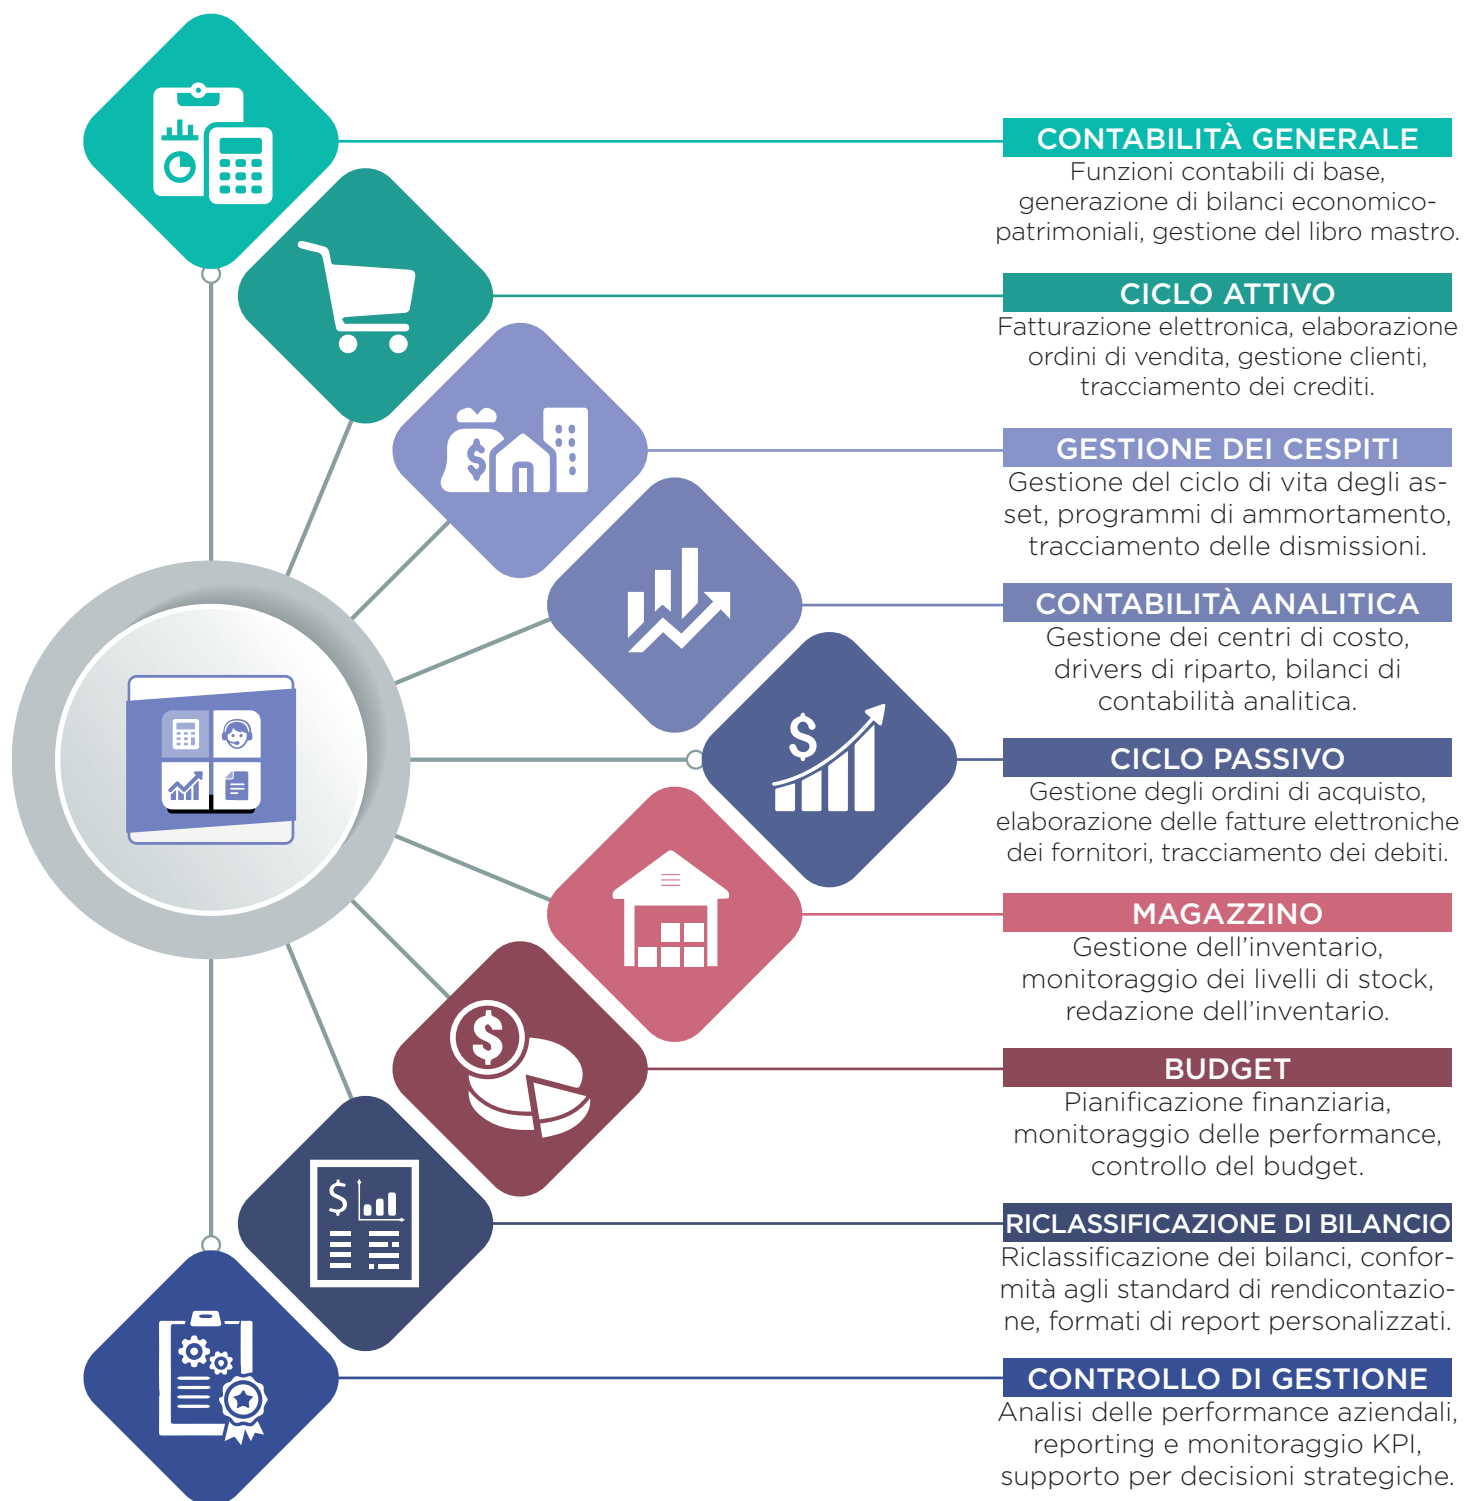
CONTABILITÀ GENERALE
Funzioni contabili di base, generazione di bilanci economico-patrimoniali, gestione del libro mastro.

CICLO ATTIVO
Fatturazione elettronica, elaborazione ordini di vendita, gestione clienti, tracciamento dei crediti.

GESTIONE DEI CESPITI
Gestione del ciclo di vita degli asset, programmi di ammortamento, tracciamento delle dismissioni.

CONTABILITÀ ANALITICA
Gestione dei centri di costo, drivers di riparto, bilanci di contabilità analitica.

CICLO PASSIVO
Gestione degli ordini di acquisto, elaborazione delle fatture elettroniche dei fornitori, tracciamento dei debiti.

MAGAZZINO
Gestione dell'inventario, monitoraggio dei livelli di stock, redazione dell'inventario.

BUDGET
Pianificazione finanziaria, monitoraggio delle performance, controllo del budget.

RICLASSIFICAZIONE DI BILANCIO
Riclassificazione dei bilanci, conformità agli standard di rendicontazione, formati di report personalizzati.

CONTROLLO DI GESTIONE
Analisi delle performance aziendali, reporting e monitoraggio KPI, supporto per decisioni strategiche.